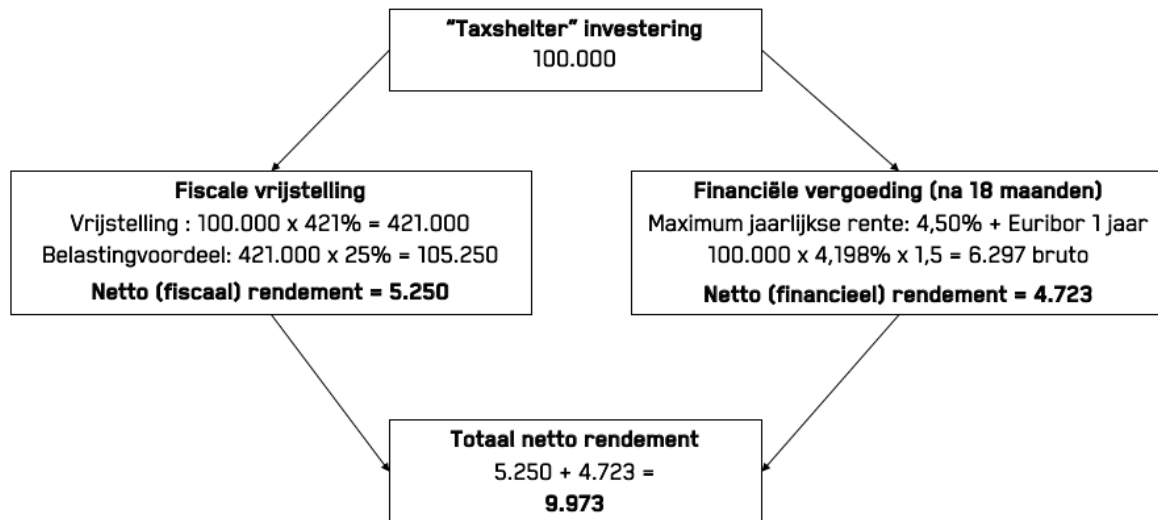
**"Taxshelter" investering**
100.000

**Fiscale vrijstelling**
Vrijstelling : 100.000 x 421% = 421.000
Belastingvoordeel: 421.000 x 25% = 105.250
**Netto (fiscaal) rendement = 5.250**

**Financiële vergoeding (na 18 maanden)**
Maximum jaarlijkse rente: 4,50% + Euribor 1 jaar
100.000 x 4,198% x 1,5 = 6.297 bruto
**Netto (financieel) rendement = 4.723**

**Totaal netto rendement**
5.250 + 4.723 =
**9.973**